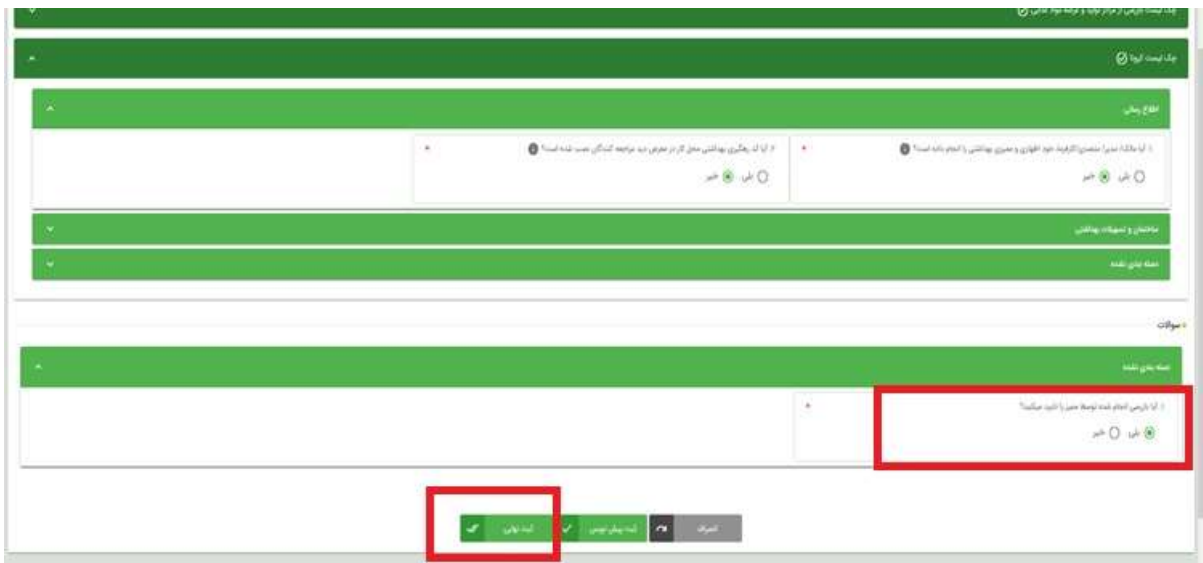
چک لیست بازرسی از مراکز تولید و عرضه مواد غذایی

چک لیست کرونا

اطلاع رسانی

1. آیا مالک/ مدیر/ متصدی/ کارفرما، خود اظهاری و معرفی بهداشتی را انجام داده است؟ *

بلی خیر

2. آیا بنر راهنمای رعایت پروتکل های بهداشتی محل کار در معرض دید مراجعه کنندگان نصب شده است؟ *

بلی خیر

ساختمان و تسهیلات بهداشتی

جمع بندی نهایی

سوالات

جمع بندی نهایی

1. آیا بازرسی انجام شده توسط شما را تایید میکنید؟ *

بلی خیر

انصراف

ثبت پیش نویس

ثبت نهایی